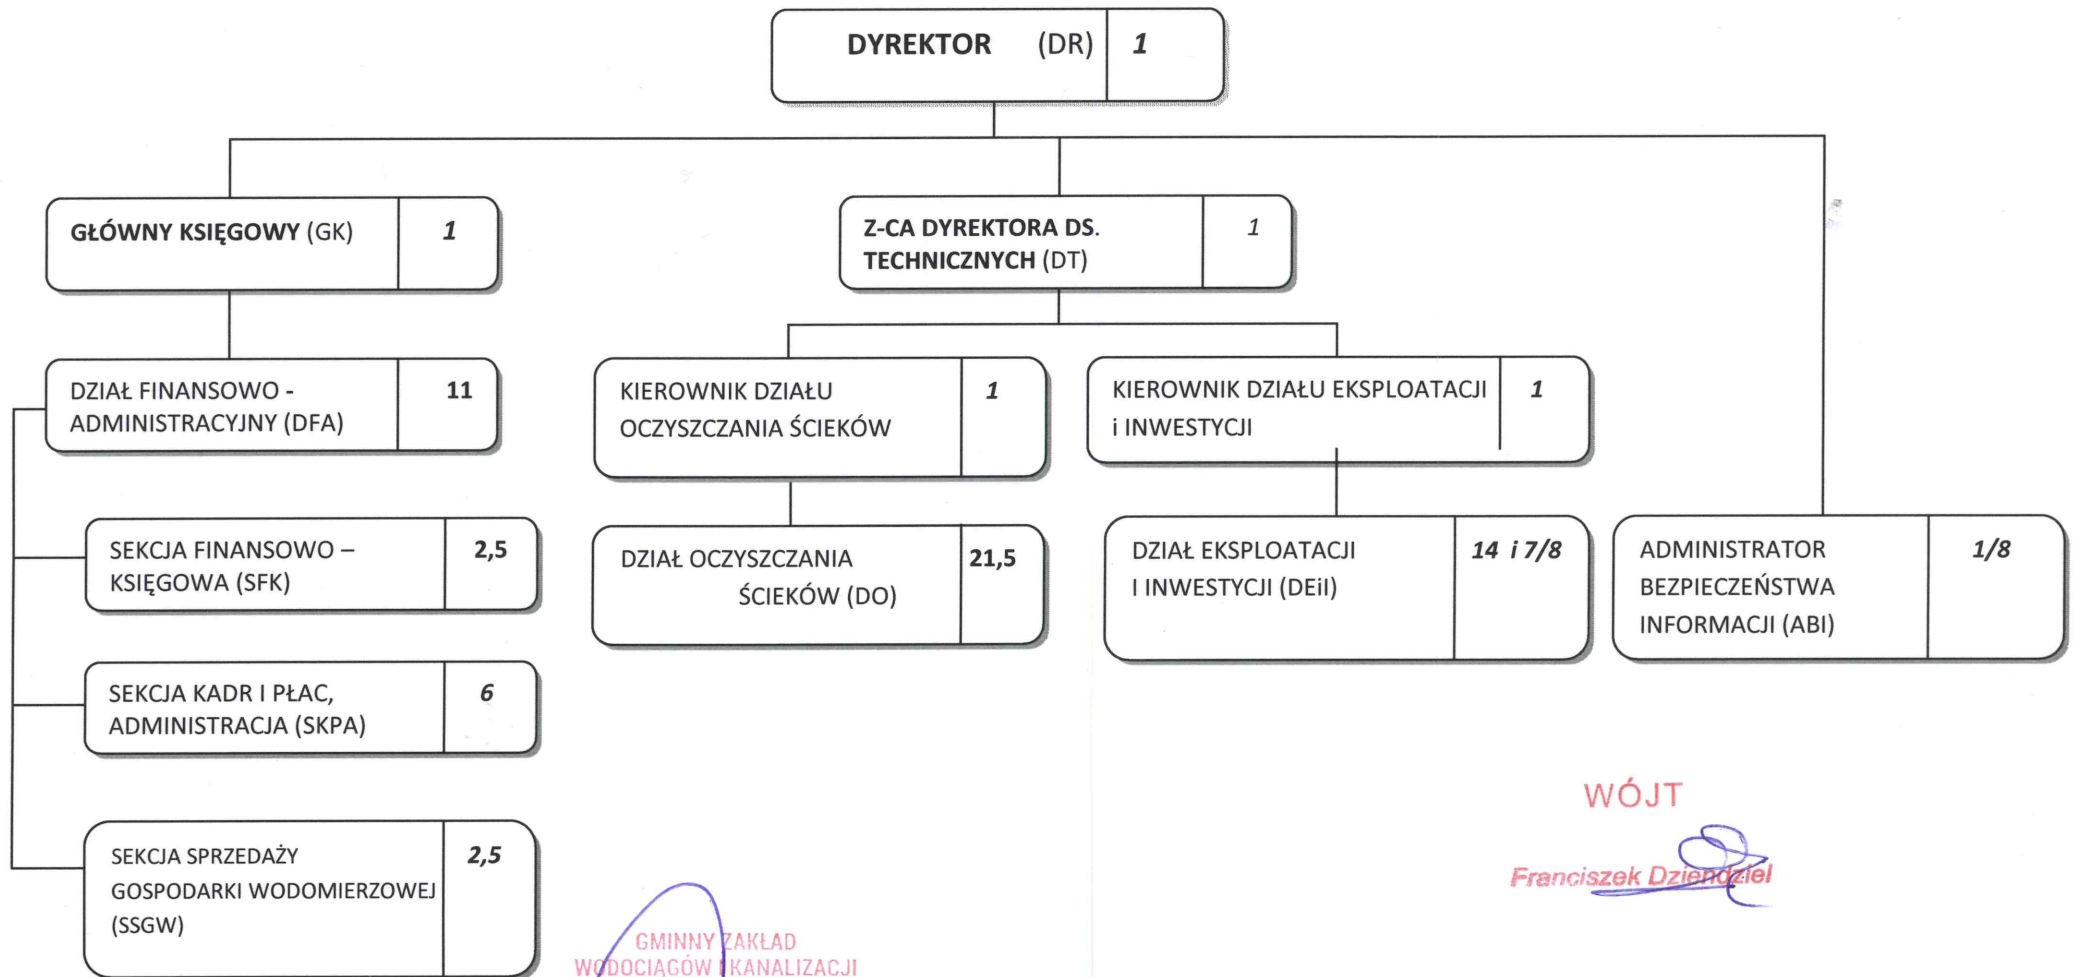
DYREKTOR (DR) 1

GŁÓWNY KSIĘGOWY (GK) 1

Z-CA DYREKTORA DS. TECHNICZNYCH (DT) 1

DZIAŁ FINANSOWO - ADMINISTRACYJNY (DFA) 11

KIEROWNIK DZIAŁU OCZYSZCZANIA ŚCIEKÓW 1

KIEROWNIK DZIAŁU EKSPLOATACJI i INWESTYCJI 1

SEKCJA FINANSOWO – KSIĘGOWA (SFK) 2,5

DZIAŁ OCZYSZCZANIA ŚCIEKÓW (DO) 21,5

DZIAŁ EKSPLOATACJI I INWESTYCJI (DEiI) 14 i 7/8

ADMINISTRATOR BEZPIECZEŃSTWA INFORMACJI (ABI) 1/8

SEKCJA KADR I PŁAC, ADMINISTRACJA (SKPA) 6

SEKCJA SPRZEDAŻY GOSPODARKI WODOMIERZOWEJ (SSGW) 2,5

WÓJT
Franciszek Dziendziel

GMINNY ZAKŁAD WODOCIĄGÓW I KANALIZACJI